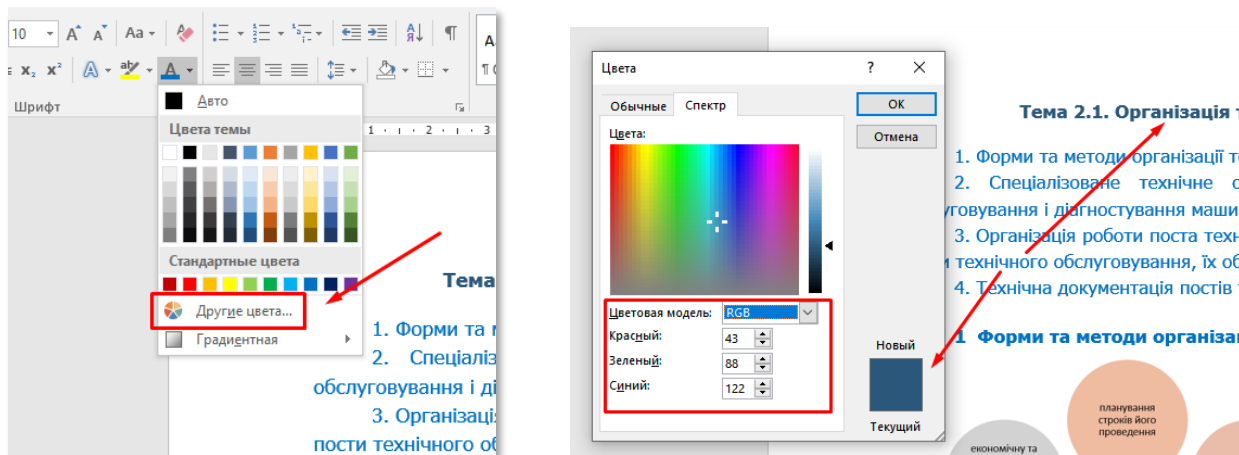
10 A A Aa
x₂ x² A A
Шрифт
Авто
Цвета темы
Стандартные цвета
Другие цвета...
Градиентная
1 · 2 · 3
Тема
1. Форми та м
2. Спеціаліз
обслуговування і ді
3. Організаці
пости технічного об

Цвета
?
Обычные
Спектр
Цвета:
Цветовая модель: RGB
Красный: 43
Зеленый: 88
Синий: 122
OK
Отмена
Новый
Текущий

Тема 2.1. Організація т
1. Форми та методи організації т
2. Спеціалізоване технічне о
луговування і діагностування маши
3. Організація роботи поста техн
и технічного обслуговування, їх обл
4. Технічна документація постів т
1 Форми та методи організа
планування строків його проведення
економічну та